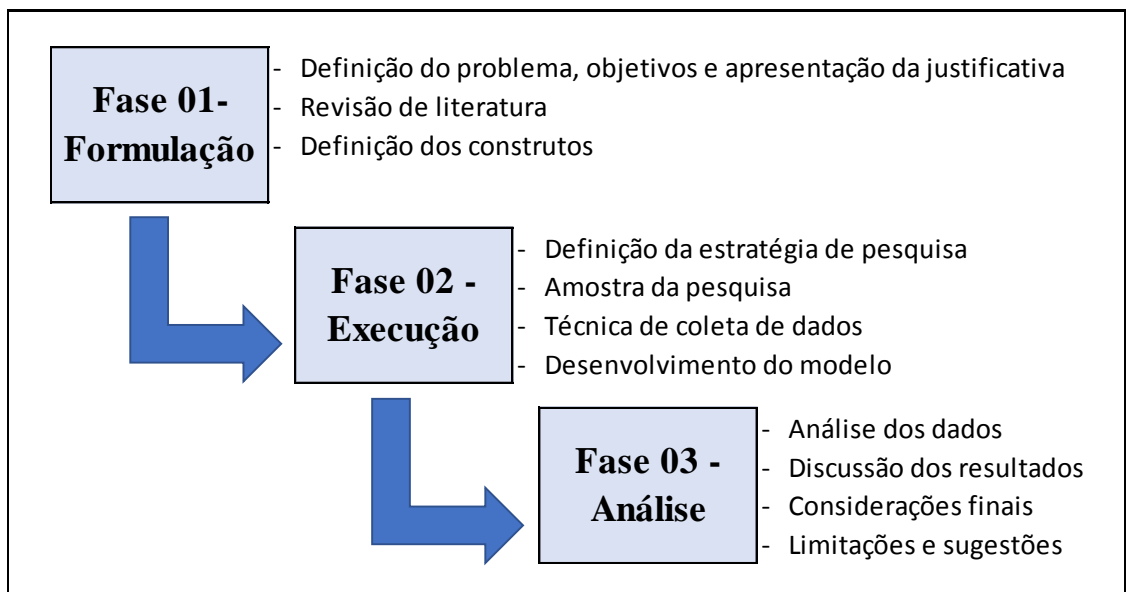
Fase 01- Formulação

- Definição do problema, objetivos e apresentação da justificativa
- Revisão de literatura
- Definição dos construtos

Fase 02 - Execução

- Definição da estratégia de pesquisa
- Amostra da pesquisa
- Técnica de coleta de dados
- Desenvolvimento do modelo

Fase 03 - Análise

- Análise dos dados
- Discussão dos resultados
- Considerações finais
- Limitações e sugestões